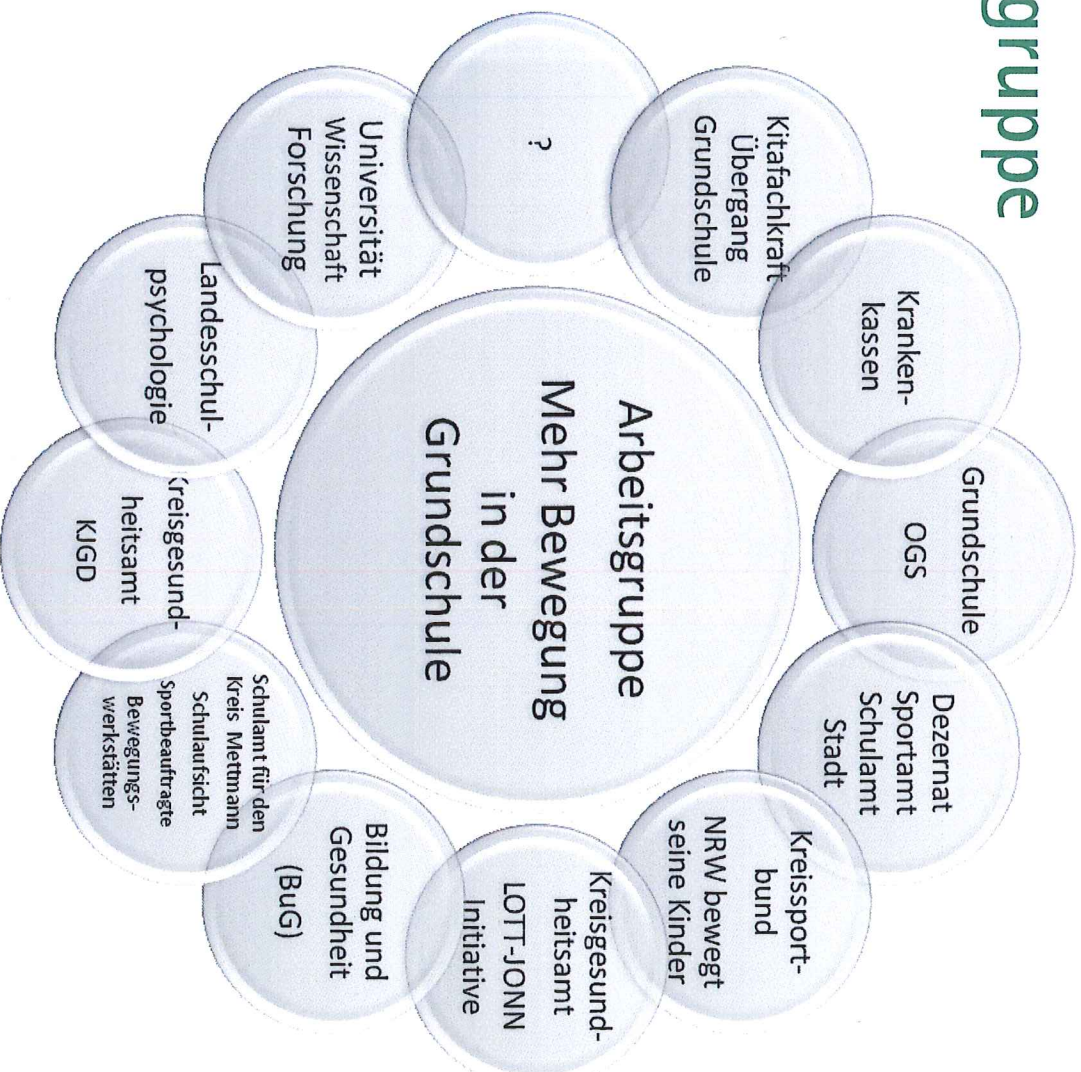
gruppe

Arbeitsgruppe
Mehr Bewegung
in der
Grundschule

Kitafachkraft
Übergang
Grundschule

Kranken-
kassen

Grundschule
OGS

Dezernat
Sportamt
Schulamt
Stadt

Kreissport-
bund
NRW bewegt
seine Kinder

Kreisgesund-
heitsamt
LOTT-JONN
Initiative

Bildung und
Gesundheit
(BuG)

Schulamt für den
Kreis Mettmann
Schulaufsicht
Sportbeauftragte
Bewegungs-
werkstätten

Kreisgesund-
heitsamt
KJGD

Landesschul-
psychologie

Universität
Wissenschaft
Forschung

?